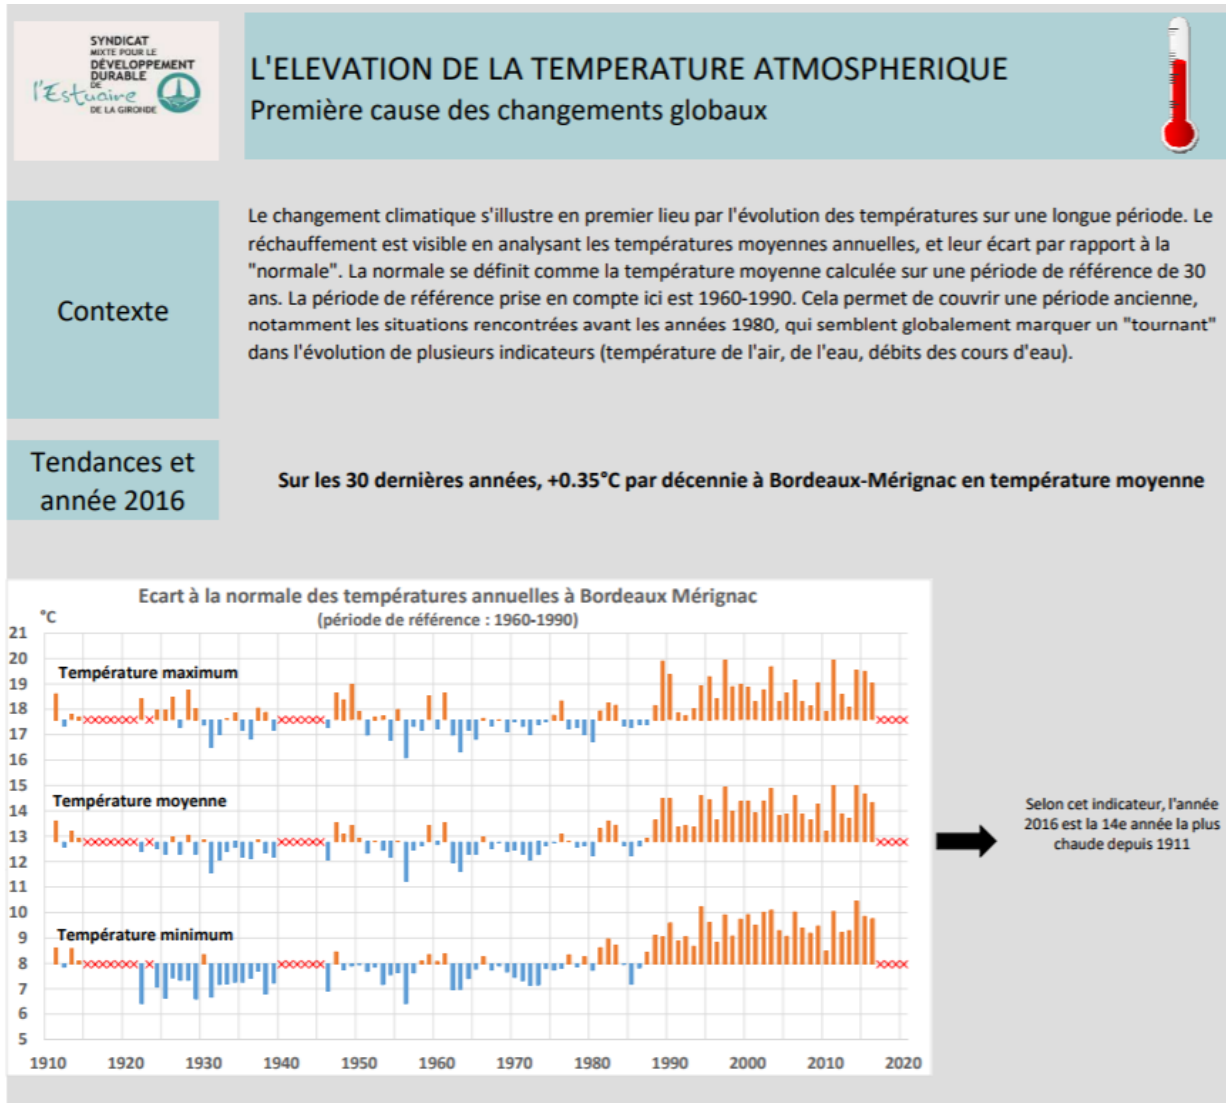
SYNDICAT MIXTE POUR LE DÉVELOPPEMENT DURABLE DE l'Estuaire DE LA GIRONDE

L'ELEVATION DE LA TEMPERATURE ATMOSPHERIQUE
Première cause des changements globaux

Contexte

Le changement climatique s'illustre en premier lieu par l'évolution des températures sur une longue période. Le réchauffement est visible en analysant les températures moyennes annuelles, et leur écart par rapport à la "normale". La normale se définit comme la température moyenne calculée sur une période de référence de 30 ans. La période de référence prise en compte ici est 1960-1990. Cela permet de couvrir une période ancienne, notamment les situations rencontrées avant les années 1980, qui semblent globalement marquer un "tournant" dans l'évolution de plusieurs indicateurs (température de l'air, de l'eau, débits des cours d'eau).

Tendances et année 2016

Sur les 30 dernières années, +0.35°C par décennie à Bordeaux-Mérignac en température moyenne

Ecart à la normale des températures annuelles à Bordeaux Mérignac
(période de référence : 1960-1990)

°C
21
20
19
18
17
16
15
14
13
12
11
10
9
8
7
6
5

Température maximum
Température moyenne
Température minimum

1910 1920 1930 1940 1950 1960 1970 1980 1990 2000 2010 2020

Selon cet indicateur, l'année 2016 est la 14e année la plus chaude depuis 1911